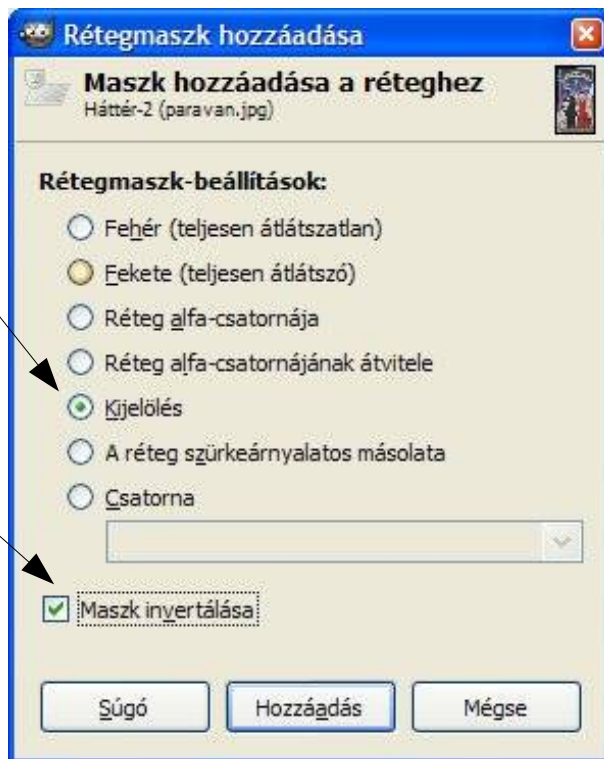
Rétegmaszk hozzáadása

Maszk hozzáadása a réteghez
Háttér-2 (paravan.jpg)

Rétegmaszk-beállítások:

Fehér (teljesen átlátszatlan)

Fekete (teljesen átlátszó)

Réteg alfa-csatornája

Réteg alfa-csatornájának átvitele

Kijelölés

A réteg szürkeárnyalatos másolata

Csatorna

Maszk invertálása

Súgó

Hozzáadás

Mégse